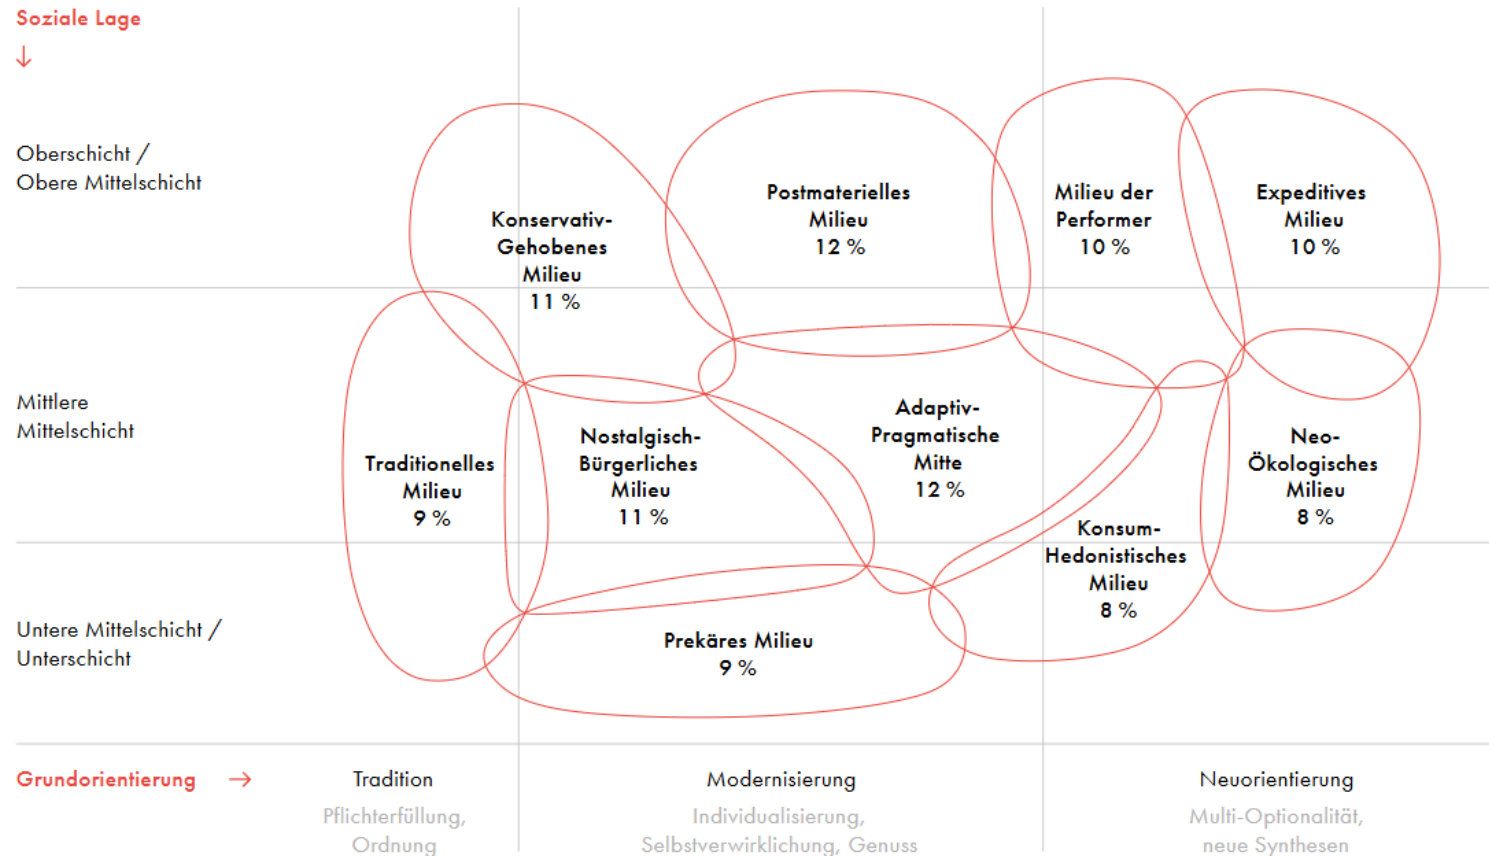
Soziale Lage
↓

Oberschicht /
Obere Mittelschicht

Mittlere
Mittelschicht

Untere Mittelschicht /
Unterschicht

Konservativ-
Gehobenes
Milieu
11 %

Postmaterielles
Milieu
12 %

Milieu der
Performer
10 %

Expeditives
Milieu
10 %

Traditionelles
Milieu
9 %

Nostalgisch-
Bürgerliches
Milieu
11 %

Adaptiv-
Pragmatische
Mitte
12 %

Neo-
Ökologisches
Milieu
8 %

Konsum-
Hedonistisches
Milieu
8 %

Prekäres Milieu
9 %

Grundorientierung →

Tradition
Pflichterfüllung,
Ordnung

Modernisierung
Individualisierung,
Selbstverwirklichung, Genuss

Neuorientierung
Multi-Optionalität,
neue Synthesen